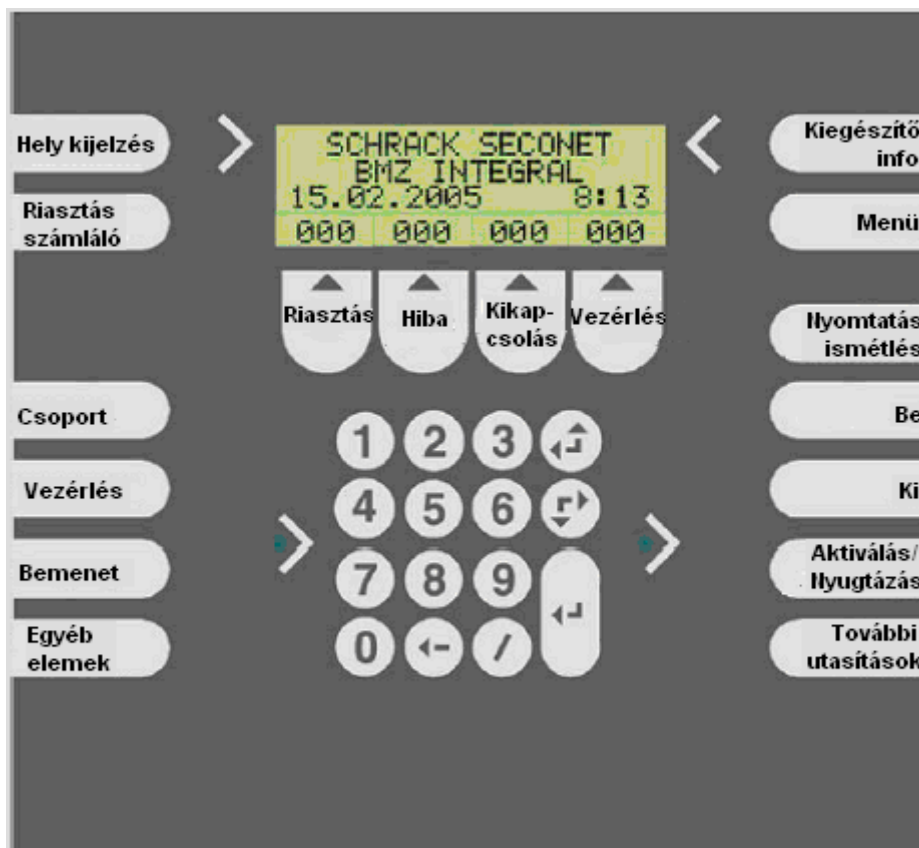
Hely kijelzés

Riasztás számláló

SCHRACK SECONET
BMZ INTEGRAL
15.02.2005 8:13
000 000 000 000

Kiegészítő info

Menü

Riasztás

Hiba

Kikapcsolás

Vezérlés

Nyomtatás ismétlés

Csoport

Be

Vezérlés

Ki

Bemenet

Aktiválás/ Nyugtázás

Egyéb elemek

További utasítások

1 2 3
4 5 6
7 8 9
0 /